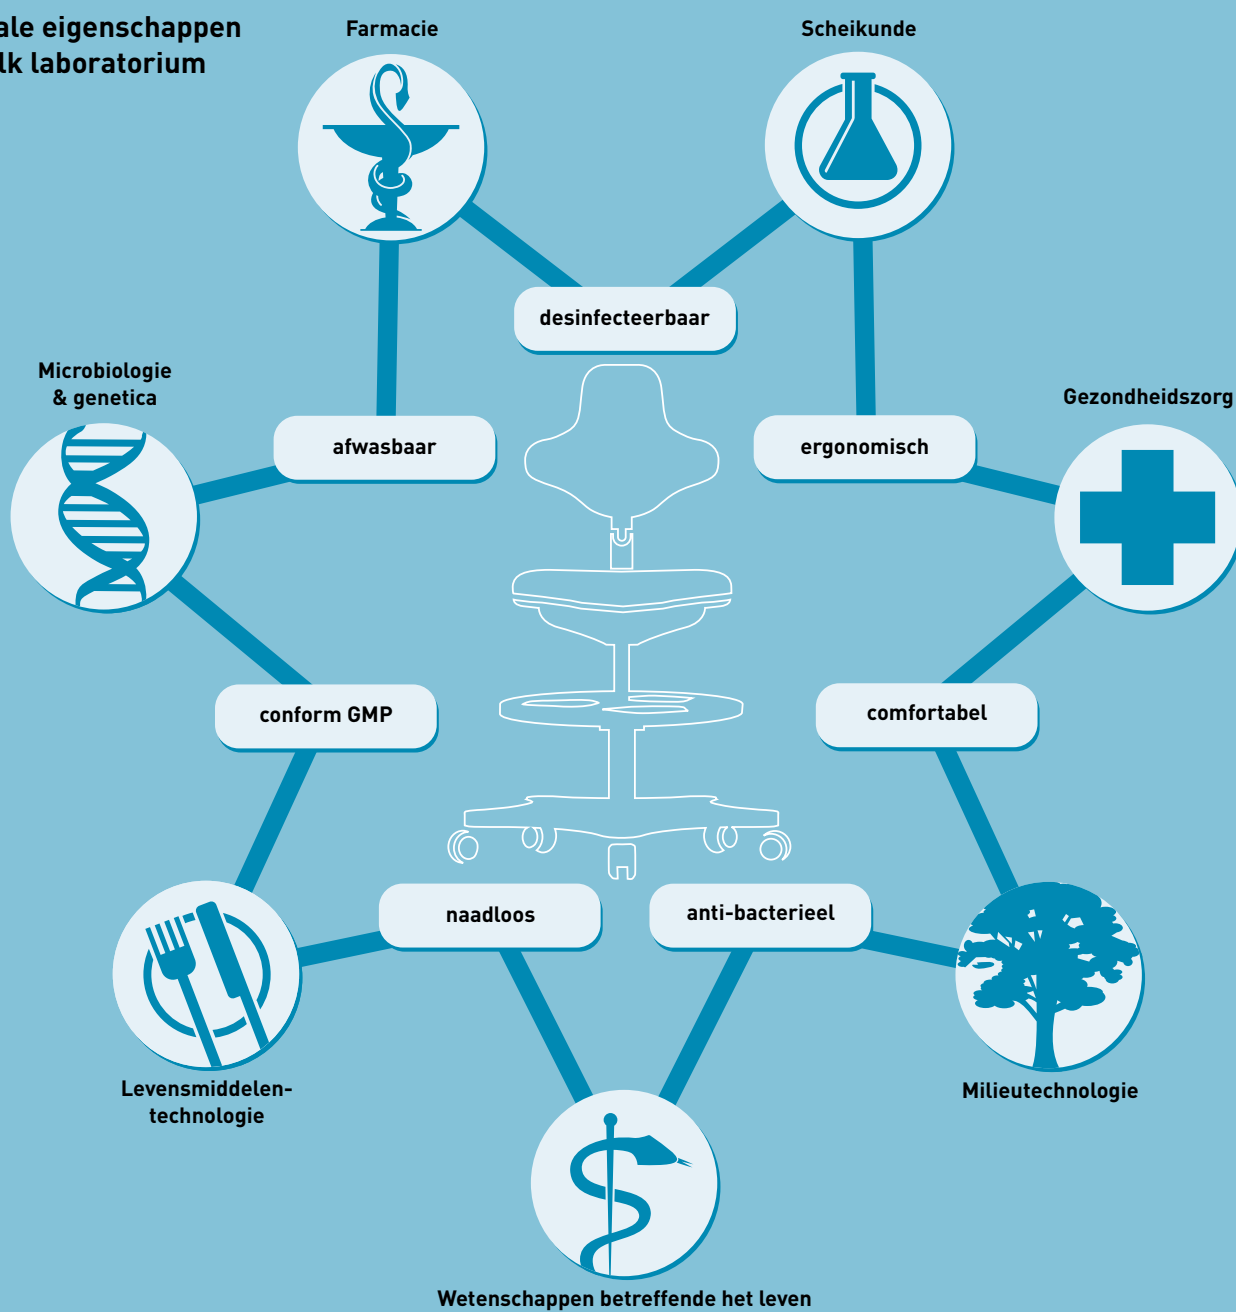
ale eigenschappen
lk laboratorium

Farmacie

Scheikunde

desinfecteerbaar

Microbiologie & genetica

afwasbaar

ergonomisch

Gezondheidszorg

conform GMP

comfortabel

naadloos

anti-bacterieel

Levensmiddelentechnologie

Milieutechnologie

Wetenschappen betreffende het leven